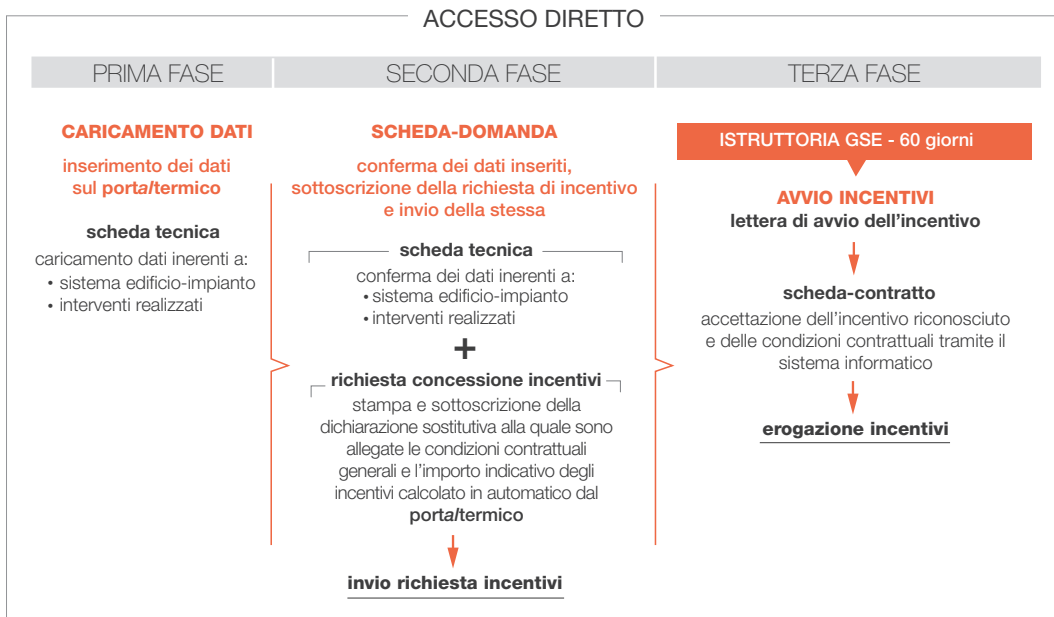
ACCESSO DIRETTO

PRIMA FASE

CARICAMENTO DATI

inserimento dei dati sul portaltermico

scheda tecnica

caricamento dati inerenti a:
• sistema edificio-impianto
• interventi realizzati

SECONDA FASE

SCHEDA-DOMANDA

conferma dei dati inseriti, sottoscrizione della richiesta di incentivo e invio della stessa

scheda tecnica

conferma dei dati inerenti a:
• sistema edificio-impianto
• interventi realizzati

+

richiesta concessione incentivi

stampa e sottoscrizione della dichiarazione sostitutiva alla quale sono allegate le condizioni contrattuali generali e l'importo indicativo degli incentivi calcolato in automatico dal portaltermico

invio richiesta incentivi

TERZA FASE

ISTRUTTORIA GSE - 60 giorni

AVVIO INCENTIVI

lettera di avvio dell'incentivo

scheda-contratto

accettazione dell'incentivo riconosciuto e delle condizioni contrattuali tramite il sistema informatico

erogazione incentivi